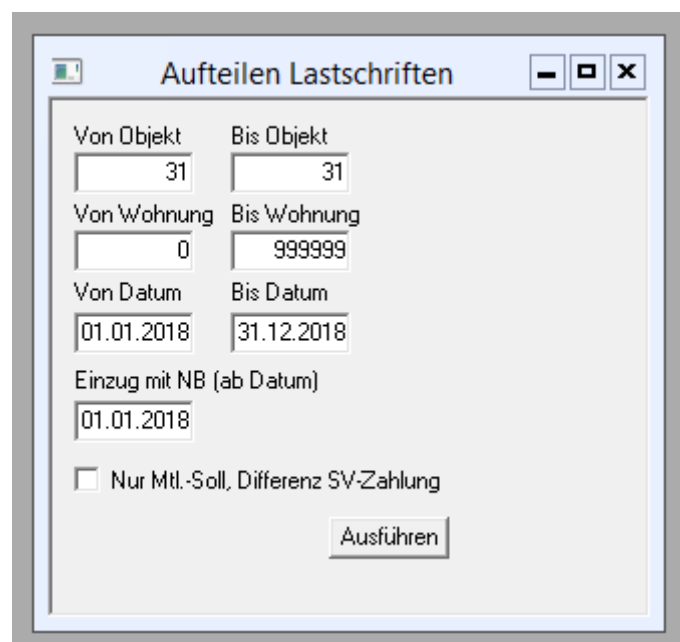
Aufteilen Lastschriften

Von Objekt
31

Bis Objekt
31

Von Wohnung
0

Bis Wohnung
999999

Von Datum
01.01.2018

Bis Datum
31.12.2018

Einzug mit NB (ab Datum)
01.01.2018

Nur Mtl.-Soll, Differenz SV-Zahlung

Ausführen